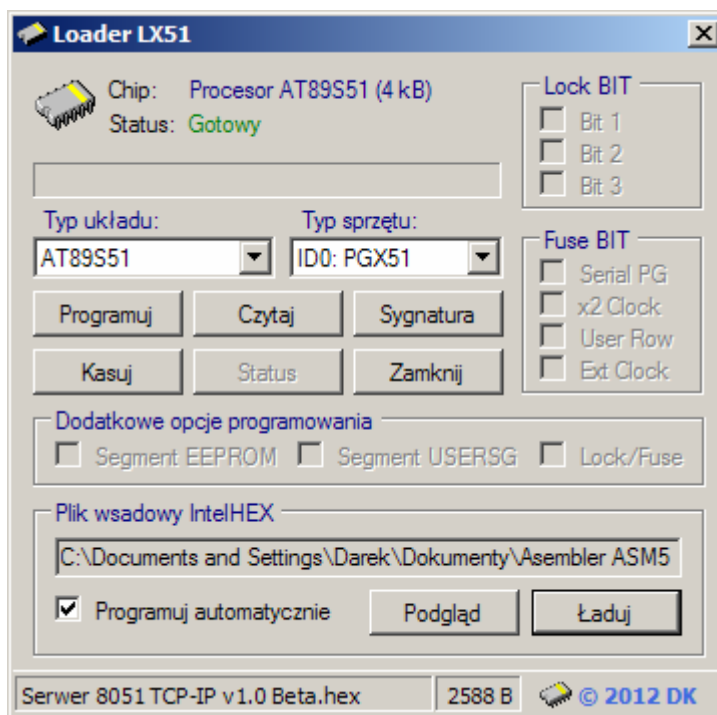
Loader LX51

Chip: Procesor AT89S51 (4 kB)
Status: Gotowy

Lock BIT
Bit 1
Bit 2
Bit 3

Typ układu:
AT89S51

Typ sprzętu:
ID0: PGX51

Fuse BIT
Serial PG
x2 Clock
User Row
Ext Clock

Programuj
Czytaj
Sygnatura
Kasuj
Status
Zamknij

Dodatkowe opcje programowania
Segment EEPROM
Segment USERSG
Lock/Fuse

Plik wsadowy IntelHEX
C:\Documents and Settings\Darek\Dokumenty\Asembler ASM5
Programuj automatycznie
Podgląd
Ładuj

Serwer 8051 TCP-IP v1.0 Beta.hex
2588 B
© 2012 DK